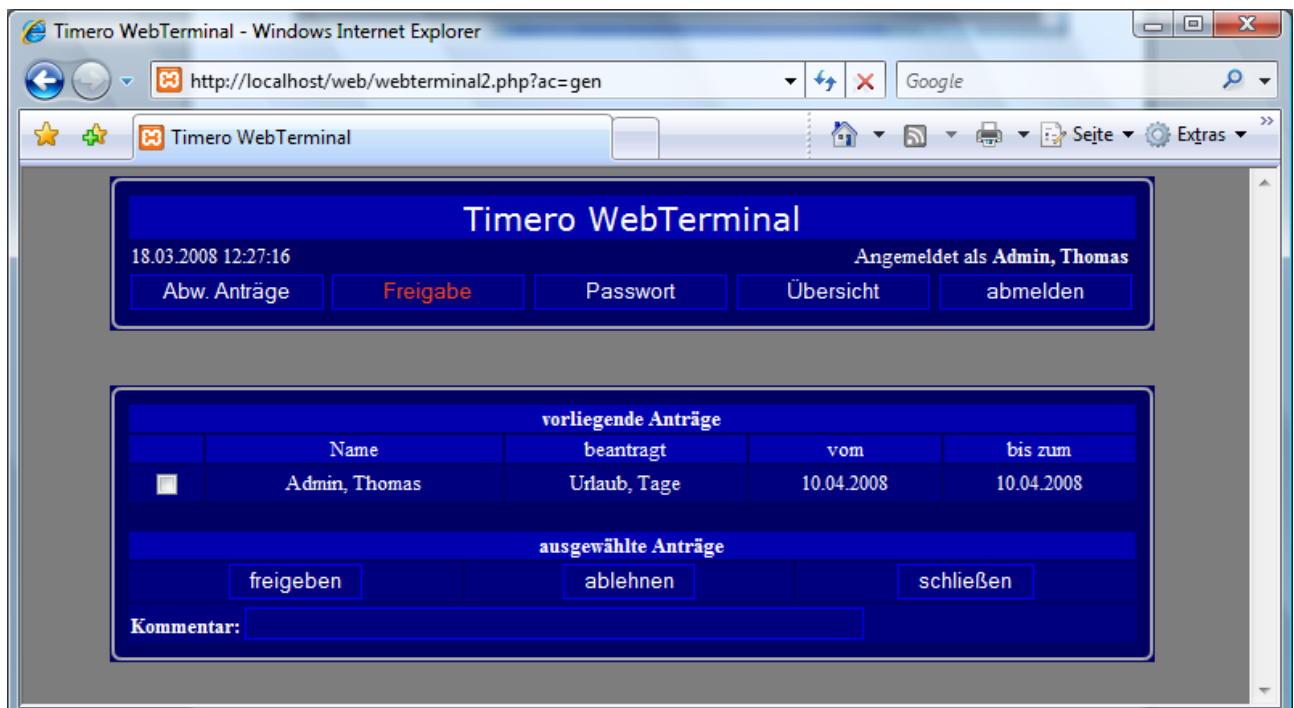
Timero WebTerminal - Windows Internet Explorer

http://localhost/web/webterminal2.php?ac=gen

Google

Timero WebTerminal

Seite ▾ Extras ▾

Timero WebTerminal

18.03.2008 12:27:16

Angemeldet als **Admin, Thomas**

Abw. Anträge | Freigabe | Passwort | Übersicht | abmelden

**vorliegende Anträge**

| | Name | beantragt | vom | bis zum |
|---|---|---|---|---|
| | Admin, Thomas | Urlaub, Tage | 10.04.2008 | 10.04.2008 |

**ausgewählte Anträge**

freigeben | ablehnen | schließen

**Kommentar:**